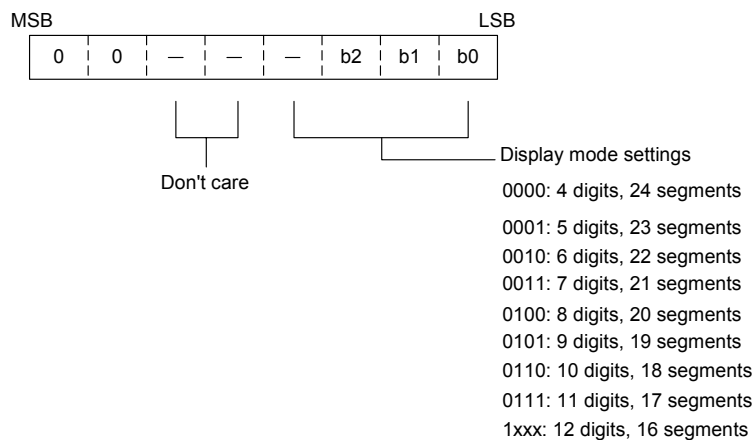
MSB LSB

| 0 | 0 | — | — | — | b2 | b1 | b0 |
|---|---|---|---|---|---|---|---|

Don't care

Display mode settings

0000: 4 digits, 24 segments
0001: 5 digits, 23 segments
0010: 6 digits, 22 segments
0011: 7 digits, 21 segments
0100: 8 digits, 20 segments
0101: 9 digits, 19 segments
0110: 10 digits, 18 segments
0111: 11 digits, 17 segments
1xxx: 12 digits, 16 segments